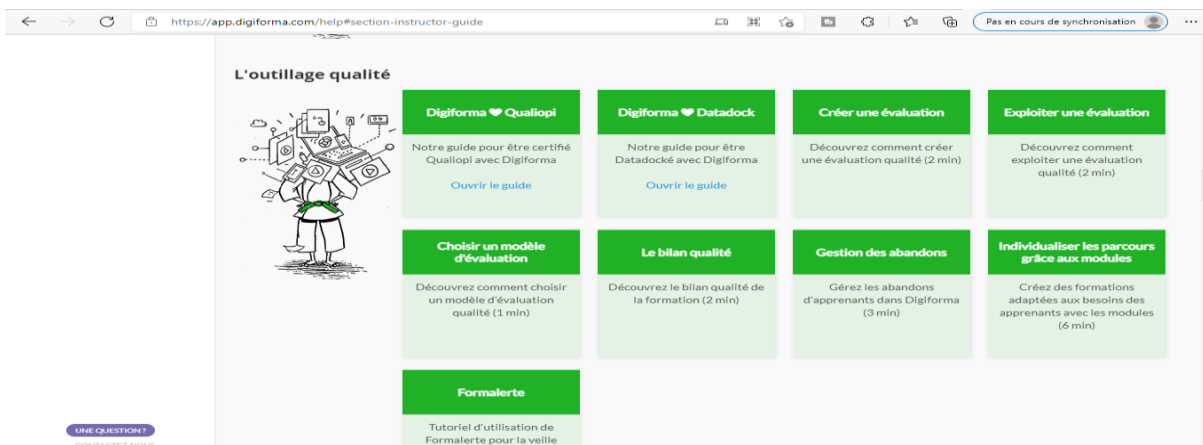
https://app.digiforma.com/help#section-instructor-guide

Pas en cours de synchronisation

L'outillage qualité

Digiforma ❤ Qualiopi

Notre guide pour être certifié Qualiopi avec Digiforma

Ouvrir le guide

Digiforma ❤ Datadock

Notre guide pour être Datadocké avec Digiforma

Ouvrir le guide

Créer une évaluation

Découvrez comment créer une évaluation qualité (2 min)

Exploiter une évaluation

Découvrez comment exploiter une évaluation qualité (2 min)

Choisir un modèle d'évaluation

Découvrez comment choisir un modèle d'évaluation qualité (1 min)

Le bilan qualité

Découvrez le bilan qualité de la formation (2 min)

Gestion des abandons

Gérez les abandons d'apprenants dans Digiforma (3 min)

Individualiser les parcours grâce aux modules

Créez des formations adaptées aux besoins des apprenants avec les modules (6 min)

Formalerte

Tutoriel d'utilisation de Formalerte pour la veille

UNE QUESTION ?